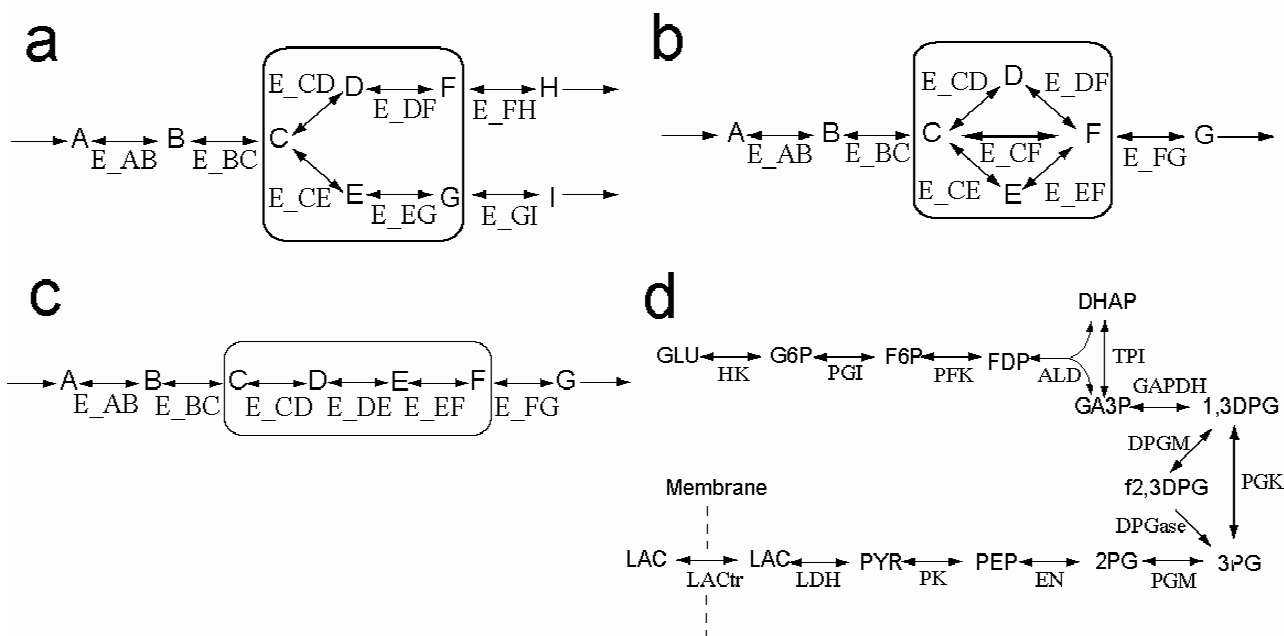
a

A E_AB B E_BC C E_CD D E_DF F E_FH H E_CE E E_EG G E_GI I

b

A E_AB B E_BC C E_CD D E_DF F E_CF E_CE E E_EF E_FG G

c

A E_AB B E_BC C E_CD D E_DE E E_EF F E_FG G

d

DHAP
GLU HK G6P PGI F6P PFK FDP ALD TPI
GAPDH
GA3P 1,3DPG
DPGM
f2,3DPG PGK
DPGase
Membrane
LAC LACtr LAC LDH PYR PK PEP EN 2PG PGM 3PG